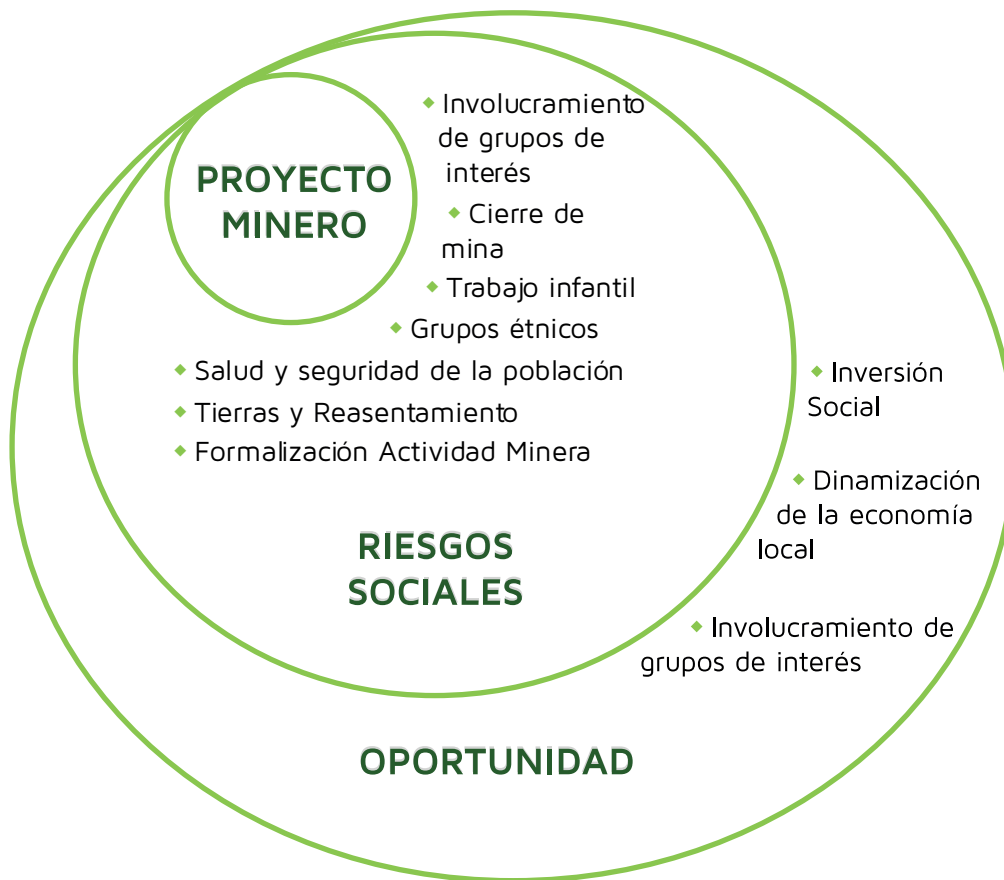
PROYECTO MINERO

Involucramiento de grupos de interés

Cierre de mina

Trabajo infantil

Grupos étnicos

Salud y seguridad de la población

Tierras y Reasentamiento

Formalización Actividad Minera

RIESGOS SOCIALES

Inversión Social

Dinamización de la economía local

Involucramiento de grupos de interés

OPORTUNIDAD